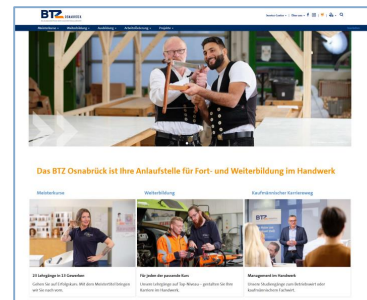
BTZ OSNABRÜCK

Das BTZ Osnabrück ist Ihre Anlaufstelle für Fort- und Weiterbildung im Handwerk

Meisterkurse

Weiterbildung

Kaufmännischer Karriereweg

10 Lehrgänge in 13 Gewerken

Für jeden der passende Kurs

Management im Handwerk